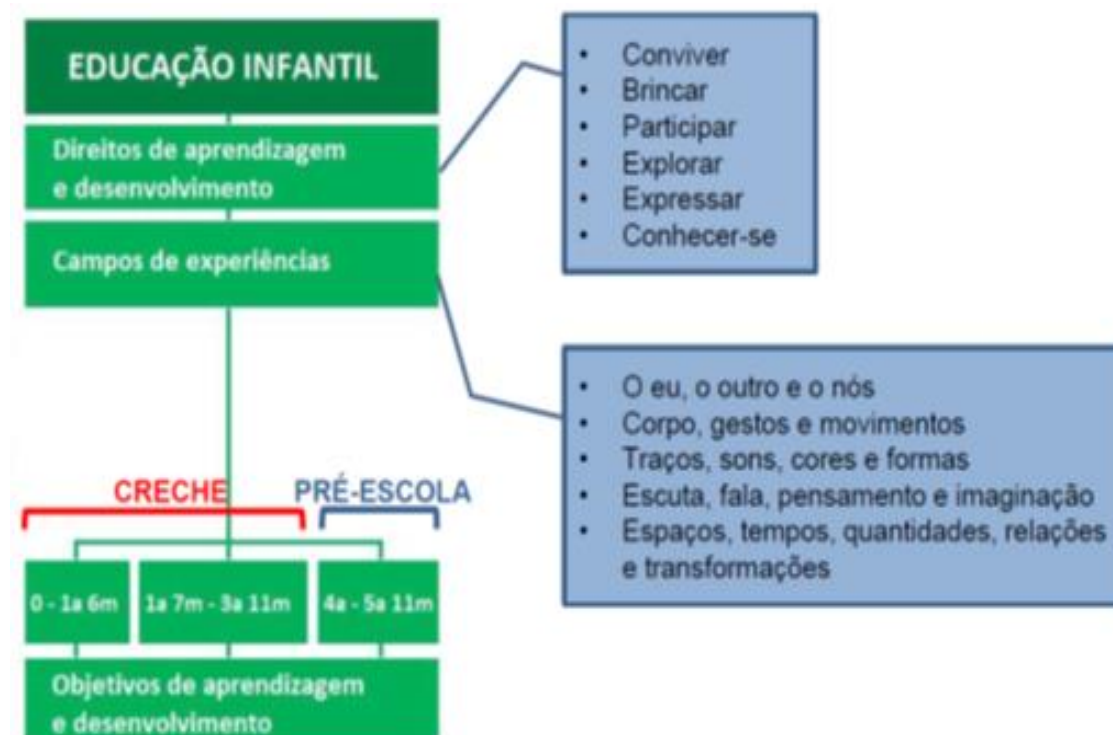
EDUCAÇÃO INFANTIL

Direitos de aprendizagem e desenvolvimento

Campos de experiências

- Conviver
- Brincar
- Participar
- Explorar
- Expressar
- Conhecer-se

- O eu, o outro e o nós
- Corpo, gestos e movimentos
- Traços, sons, cores e formas
- Escuta, fala, pensamento e imaginação
- Espaços, tempos, quantidades, relações e transformações

CRECHE

PRÉ-ESCOLA

0 - 1a 6m

1a 7m - 3a 11m

4a - 5a 11m

Objetivos de aprendizagem e desenvolvimento